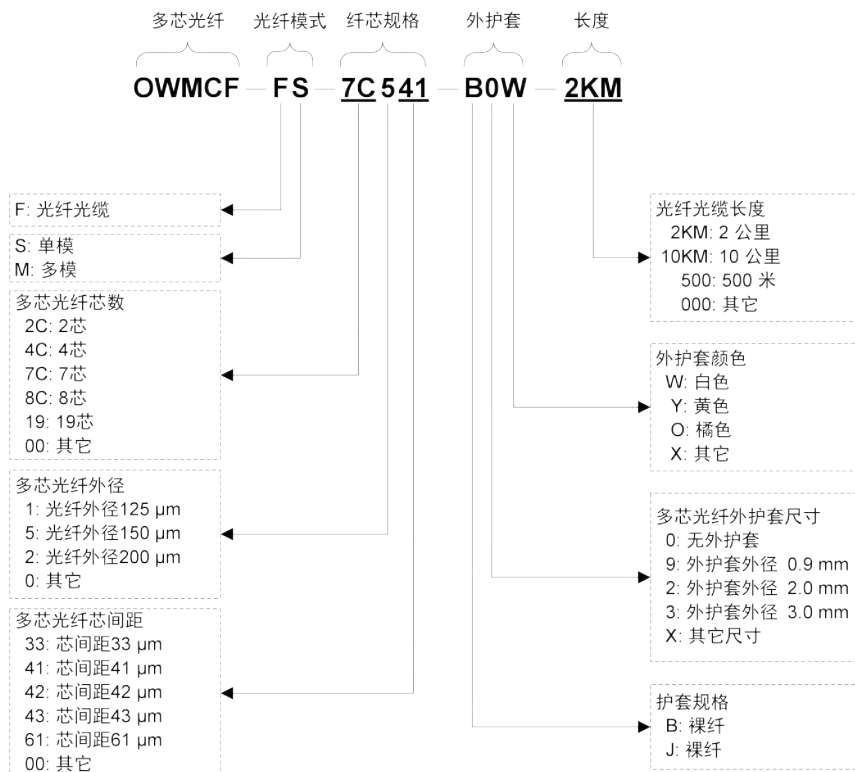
多芯光纤 光纤模式 纤芯规格 外护套 长度

OWMCF — FS — 7C 541 — B0W — 2KM

F: 光纤光缆

S: 单模
M: 多模

多芯光纤芯数
2C: 2芯
4C: 4芯
7C: 7芯
8C: 8芯
19: 19芯
00: 其它

多芯光纤外径
1: 光纤外径125 μm
5: 光纤外径150 μm
2: 光纤外径200 μm
0: 其它

多芯光纤芯间距
33: 芯间距33 μm
41: 芯间距41 μm
42: 芯间距42 μm
43: 芯间距43 μm
61: 芯间距61 μm
00: 其它

光纤光缆长度
2KM: 2 公里
10KM: 10 公里
500: 500 米
000: 其它

外护套颜色
W: 白色
Y: 黄色
O: 橘色
X: 其它

多芯光纤外护套尺寸
0: 无外护套
9: 外护套外径 0.9 mm
2: 外护套外径 2.0 mm
3: 外护套外径 3.0 mm
X: 其它尺寸

护套规格
B: 裸纤
J: 裸纤